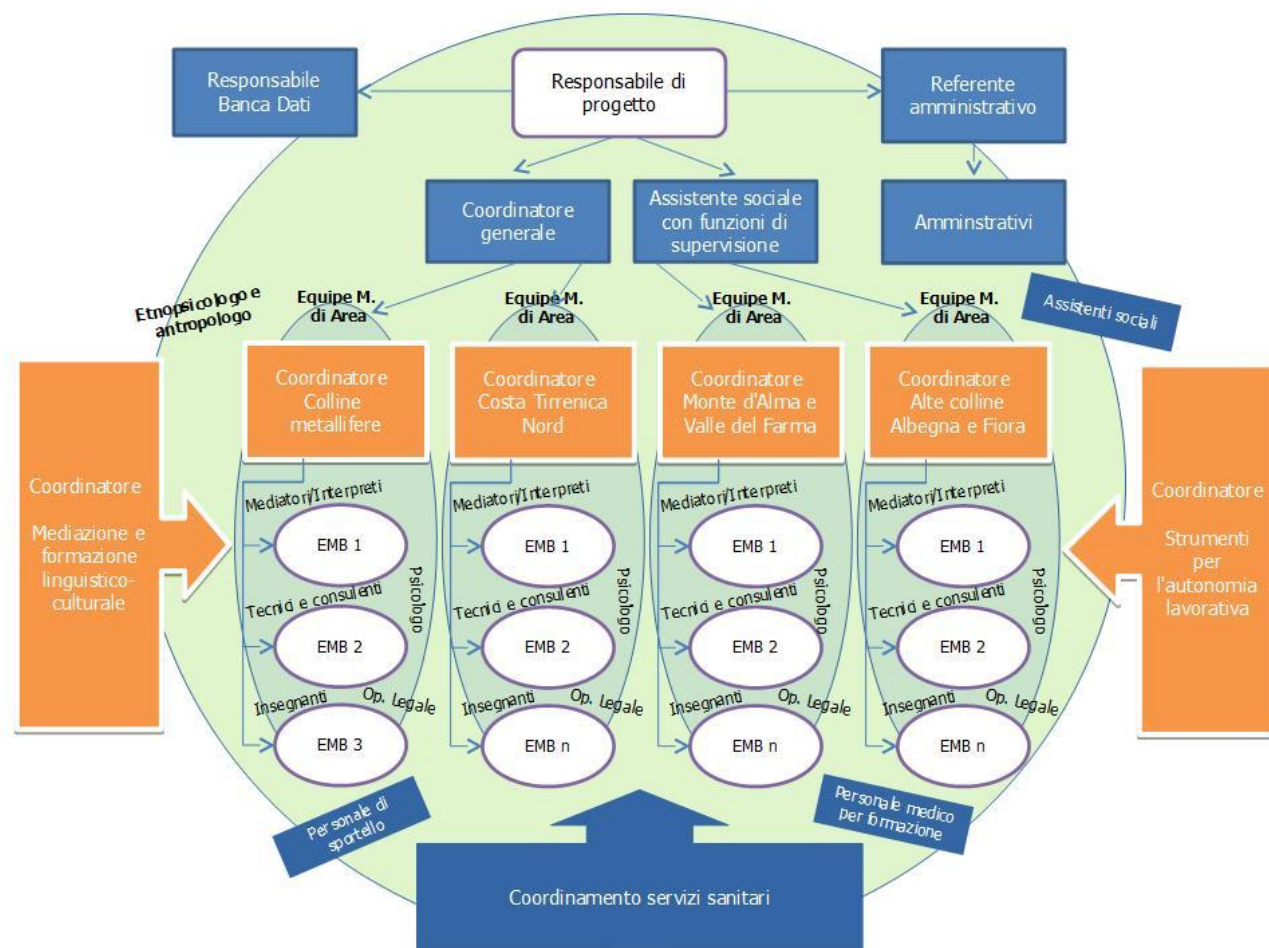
Responsabile Banca Dati

Responsabile di progetto

Referente amministrativo

Coordinatore generale

Assistente sociale con funzioni di supervisione

Amminstrativi

Etnopsicologo e antropologo

Equipe M. di Area

Equipe M. di Area

Equipe M. di Area

Equipe M. di Area

Assistenti sociali

Coordinatore Mediazione e formazione linguistico-culturale

Coordinatore Colline metallifere

Mediatori/Interpreti

EMB 1

Tecnici e consulenti

EMB 2

Insegnanti

Op. Legale

EMB 3

Psicologo

Coordinatore Costa Tirrenica Nord

Mediatori/Interpreti

EMB 1

Tecnici e consulenti

EMB 2

Insegnanti

Op. Legale

EMB n

Psicologo

Coordinatore Monte d'Alma e Valle del Farma

Mediatori/Interpreti

EMB 1

Tecnici e consulenti

EMB 2

Insegnanti

Op. Legale

EMB n

Psicologo

Coordinatore Alte colline Albegna e Fiora

Mediatori/Interpreti

EMB 1

Tecnici e consulenti

EMB 2

Insegnanti

Op. Legale

EMB n

Psicologo

Coordinatore Strumenti per l'autonomia lavorativa

Personale di sportello

Personale medico per formazione

Coordinamento servizi sanitari